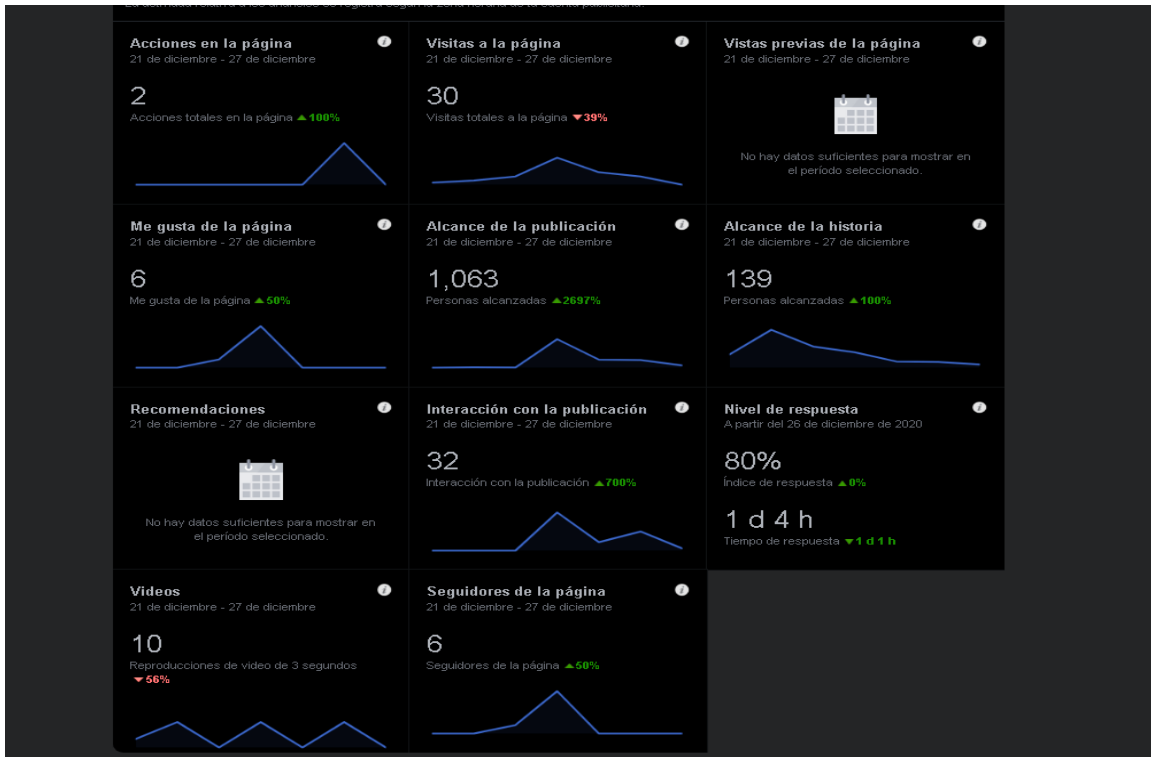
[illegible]

Acciones en la página
21 de diciembre - 27 de diciembre
2
Acciones totales en la página ▲100%

Visitas a la página
21 de diciembre - 27 de diciembre
30
Visitas totales a la página ▼39%

Vistas previas de la página
21 de diciembre - 27 de diciembre
No hay datos suficientes para mostrar en el período seleccionado.

Me gusta de la página
21 de diciembre - 27 de diciembre
6
Me gusta de la página ▲50%

Alcance de la publicación
21 de diciembre - 27 de diciembre
1,063
Personas alcanzadas ▲2697%

Alcance de la historia
21 de diciembre - 27 de diciembre
139
Personas alcanzadas ▲100%

Recomendaciones
21 de diciembre - 27 de diciembre
No hay datos suficientes para mostrar en el período seleccionado.

Interacción con la publicación
21 de diciembre - 27 de diciembre
32
Interacción con la publicación ▲700%

Nivel de respuesta
A partir del 26 de diciembre de 2020
80%
Índice de respuesta ▲0%
1 d 4 h
Tiempo de respuesta ▼1 d 1 h

Videos
21 de diciembre - 27 de diciembre
10
Reproducciones de video de 3 segundos ▼56%

Seguidores de la página
21 de diciembre - 27 de diciembre
6
Seguidores de la página ▲50%